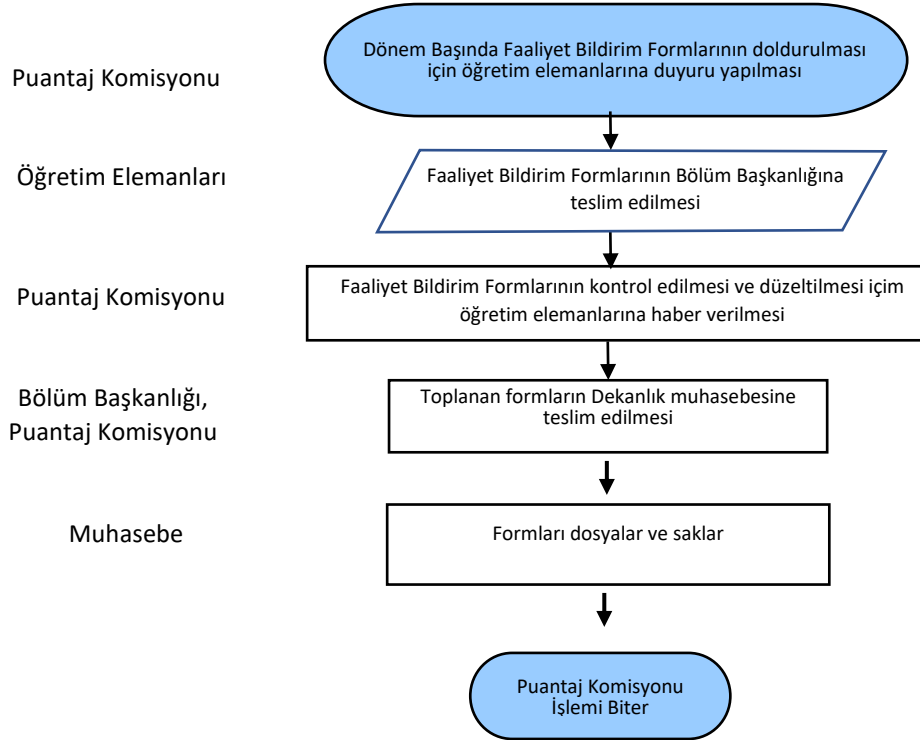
Puantaj Komisyonu

Dönem Başında Faaliyet Bildirim Formlarının doldurulması için öğretim elemanlarına duyuru yapılması

Öğretim Elemanları

Faaliyet Bildirim Formlarının Bölüm Başkanlığına teslim edilmesi

Puantaj Komisyonu

Faaliyet Bildirim Formlarının kontrol edilmesi ve düzeltilmesi içim öğretim elemanlarına haber verilmesi

Bölüm Başkanlığı, Puantaj Komisyonu

Toplanan formların Dekanlık muhasebesine teslim edilmesi

Muhasebe

Formları dosyalar ve saklar

Puantaj Komisyonu İşlemi Biter